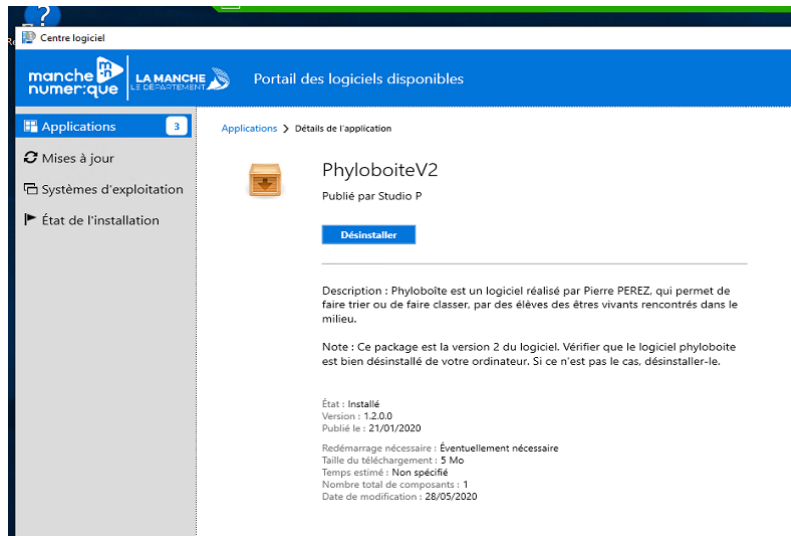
Centre logiciel

manche numer:que LA MANCHE LE DÉPARTEMENT Portail des logiciels disponibles

Applications 3
Mises à jour
Systèmes d'exploitation
État de l'installation

Applications > Détails de l'application

PhyloboiteV2

Publié par Studio P

Désinstaller

Description : Phyloboîte est un logiciel réalisé par Pierre PEREZ, qui permet de faire trier ou de faire classer, par des élèves des êtres vivants rencontrés dans le milieu.

Note : Ce package est la version 2 du logiciel. Vérifier que le logiciel phyloboite est bien désinstallé de votre ordinateur. Si ce n'est pas le cas, désinstaller-le.

État : Installé
Version : 1.2.0.0
Publié le : 21/01/2020

Redémarrage nécessaire : Éventuellement nécessaire
Taille du téléchargement : 5 Mo
Temps estimé : Non spécifié
Nombre total de composants : 1
Date de modification : 28/05/2020